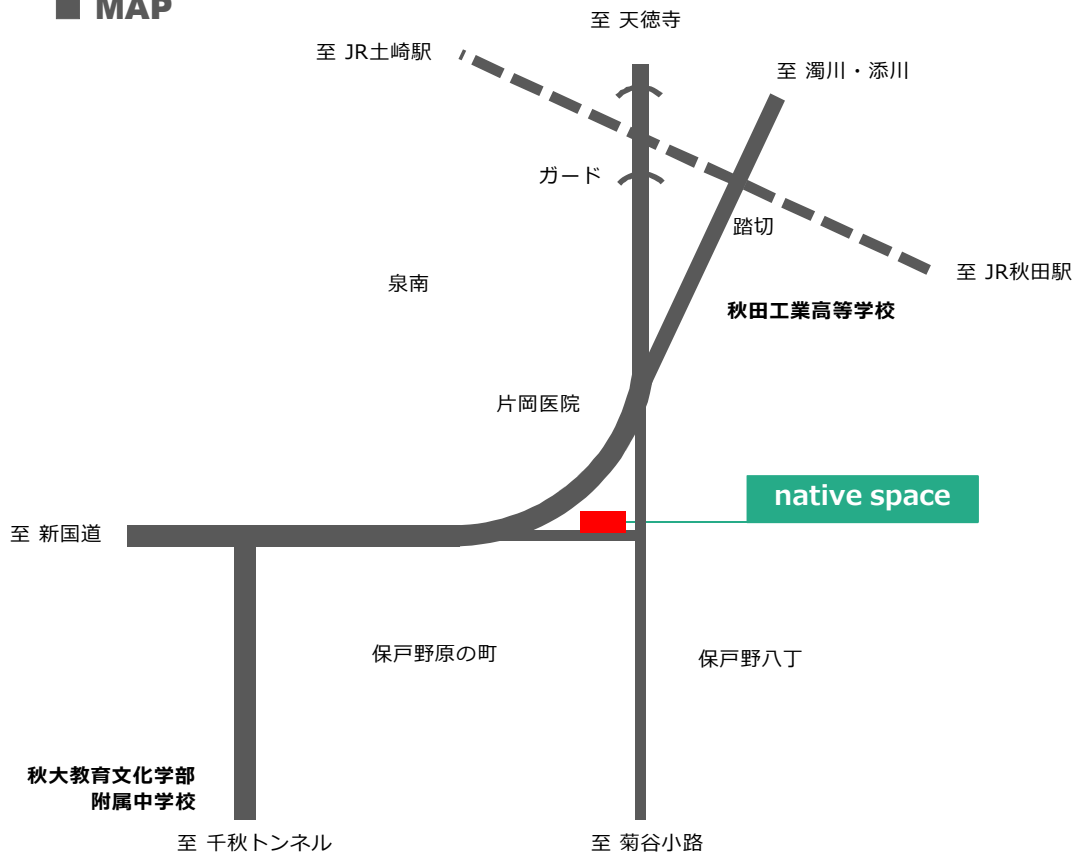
■ MAP

至 天徳寺

至 JR土崎駅

至 濁川・添川

ガード

踏切

至 JR秋田駅

泉南

秋田工業高等学校

片岡医院

native space

至 新国道

保戸野原の町

保戸野八丁

秋大教育文化学部
附属中学校

至 千秋トンネル

至 菊谷小路